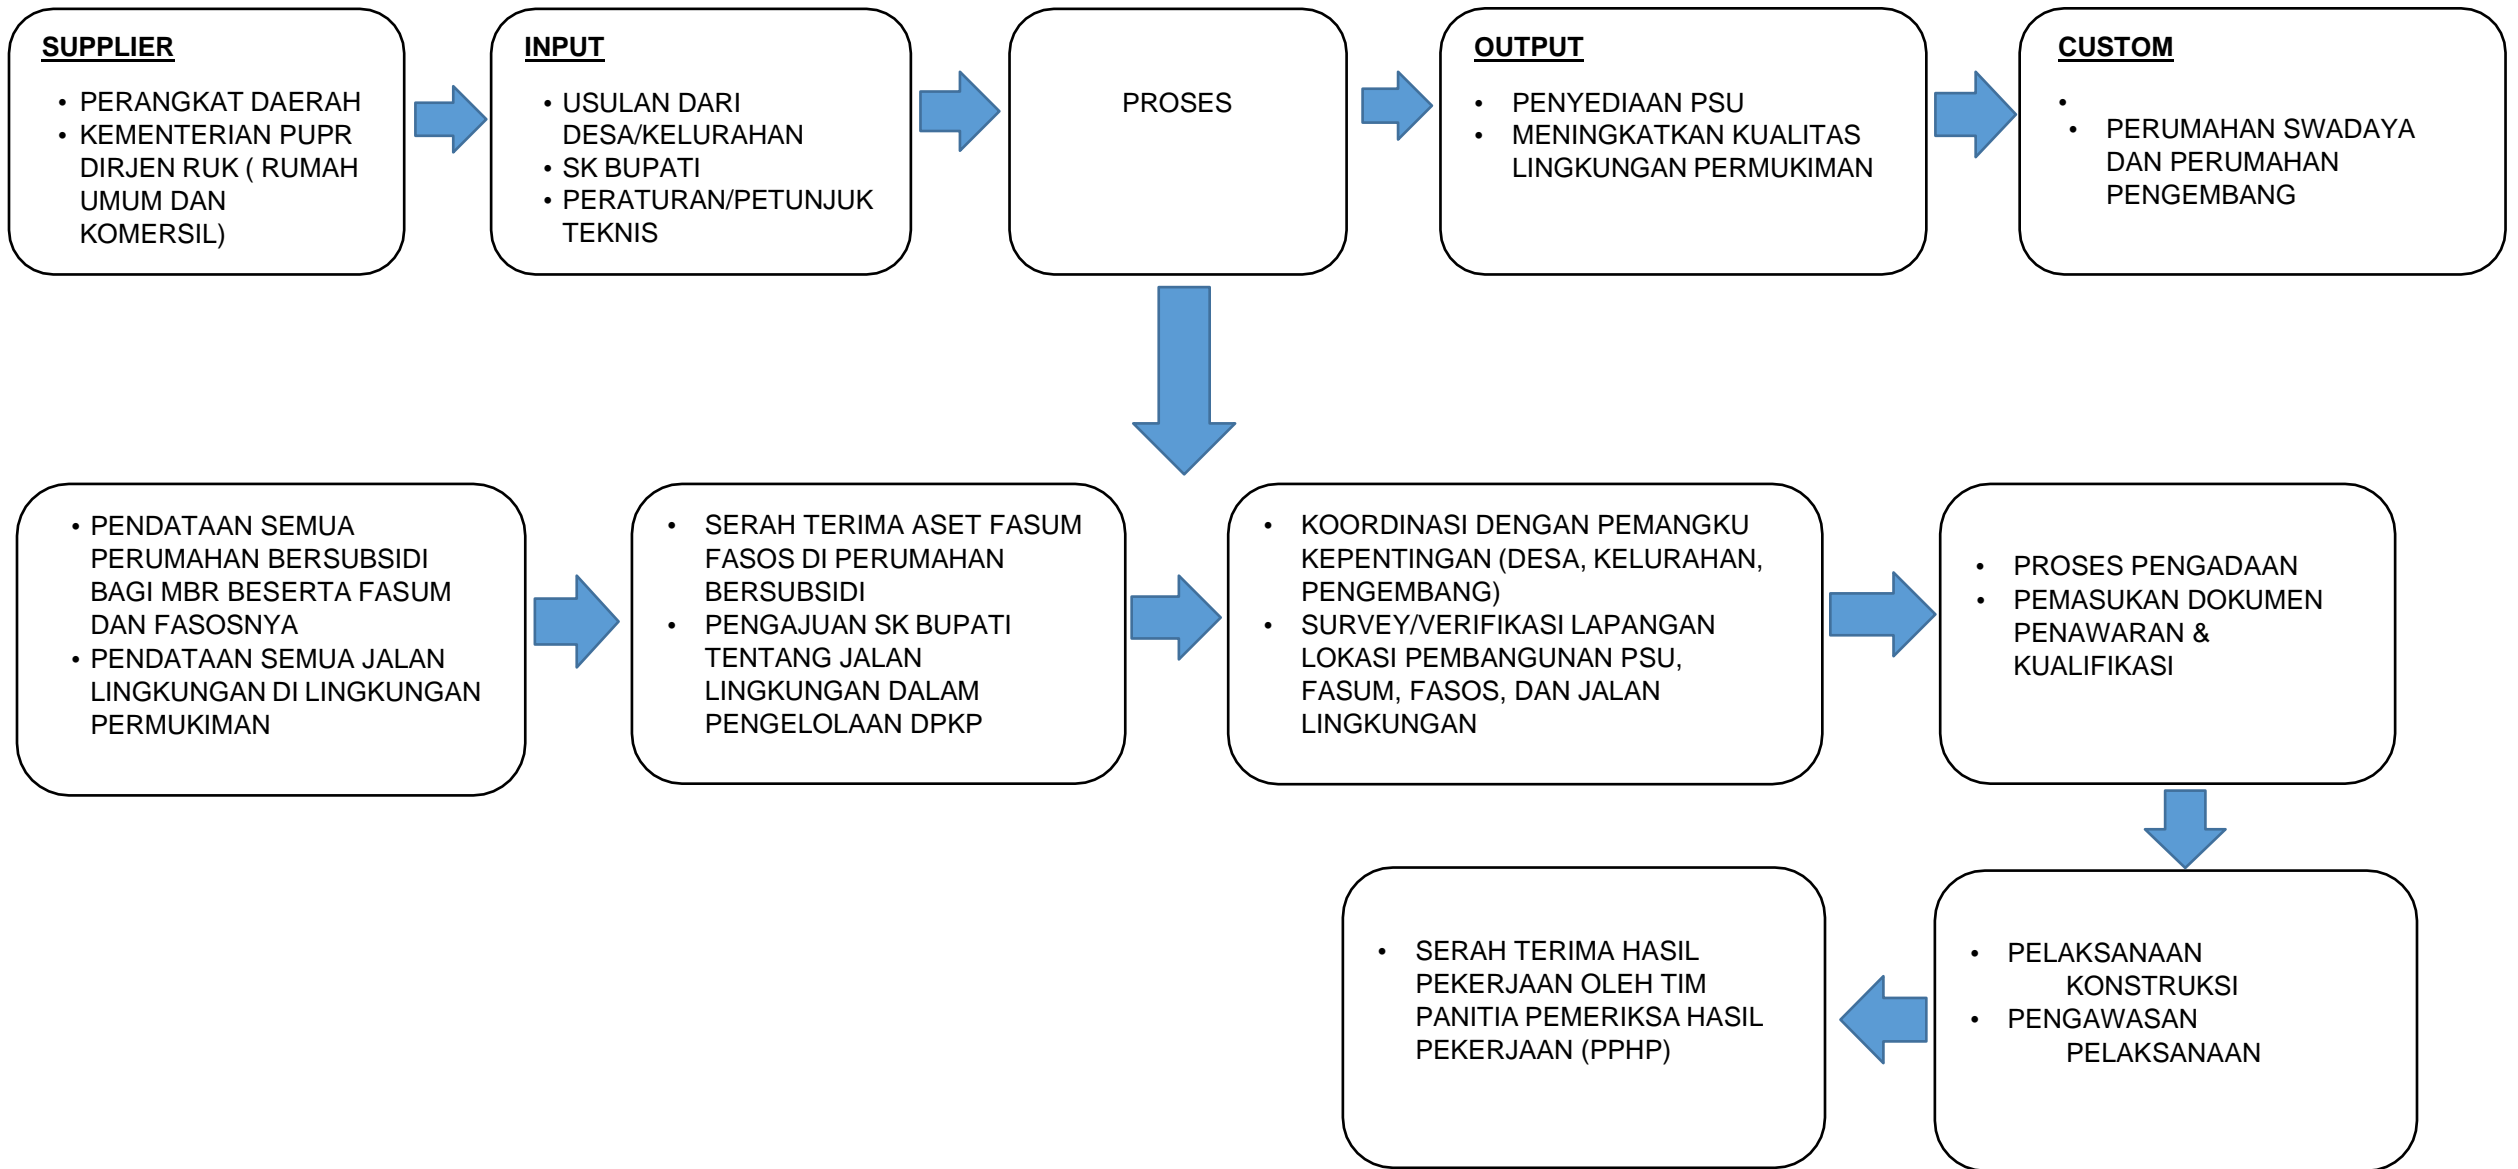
SUPPLIER

- PERANGKAT DAERAH
- KEMENTERIAN PUPR DIRJEN RUK ( RUMAH UMUM DAN KOMERSIL)

INPUT

- USULAN DARI DESA/KELURAHAN
- SK BUPATI
- PERATURAN/PETUNJUK TEKNIS

PROSES

OUTPUT

- PENYEDIAAN PSU
- MENINGKATKAN KUALITAS LINGKUNGAN PERMUKIMAN

CUSTOM

•
- PERUMAHAN SWADAYA DAN PERUMAHAN PENGEMBANG

- PENDATAAN SEMUA PERUMAHAN BERSUBSIDI BAGI MBR BESERTA FASUM DAN FASOSNYA
- PENDATAAN SEMUA JALAN LINGKUNGAN DI LINGKUNGAN PERMUKIMAN

- SERAH TERIMA ASET FASUM FASOS DI PERUMAHAN BERSUBSIDI
- PENGAJUAN SK BUPATI TENTANG JALAN LINGKUNGAN DALAM PENGELOLAAN DPKP

- KOORDINASI DENGAN PEMANGKU KEPENTINGAN (DESA, KELURAHAN, PENGEMBANG)
- SURVEY/VERIFIKASI LAPANGAN LOKASI PEMBANGUNAN PSU, FASUM, FASOS, DAN JALAN LINGKUNGAN

- PROSES PENGADAAN
- PEMASUKAN DOKUMEN PENAWARAN & KUALIFIKASI

- SERAH TERIMA HASIL PEKERJAAN OLEH TIM PANITIA PEMERIKSA HASIL PEKERJAAN (PPHP)

- PELAKSANAAN KONSTRUKSI
- PENGAWASAN PELAKSANAAN